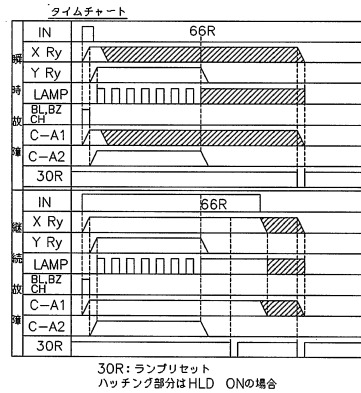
タイムチャート

| | IN | 66R |
|---|---|---|
| 瞬 | X Ry | |
| | Y Ry | |
| 時 | LAMP | |
| | BL,BZ CH | |
| 故 | C−A1 | |
| 障 | C−A2 | |
| | 30R | |

| | IN | 66R |
|---|---|---|
| 継 | X Ry | |
| | Y Ry | |
| 続 | LAMP | |
| | BL,BZ CH | |
| 故 | C−A1 | |
| 障 | C−A2 | |
| | 30R | |

30R：ランプリセット
ハッチング部分はHLD ONの場合